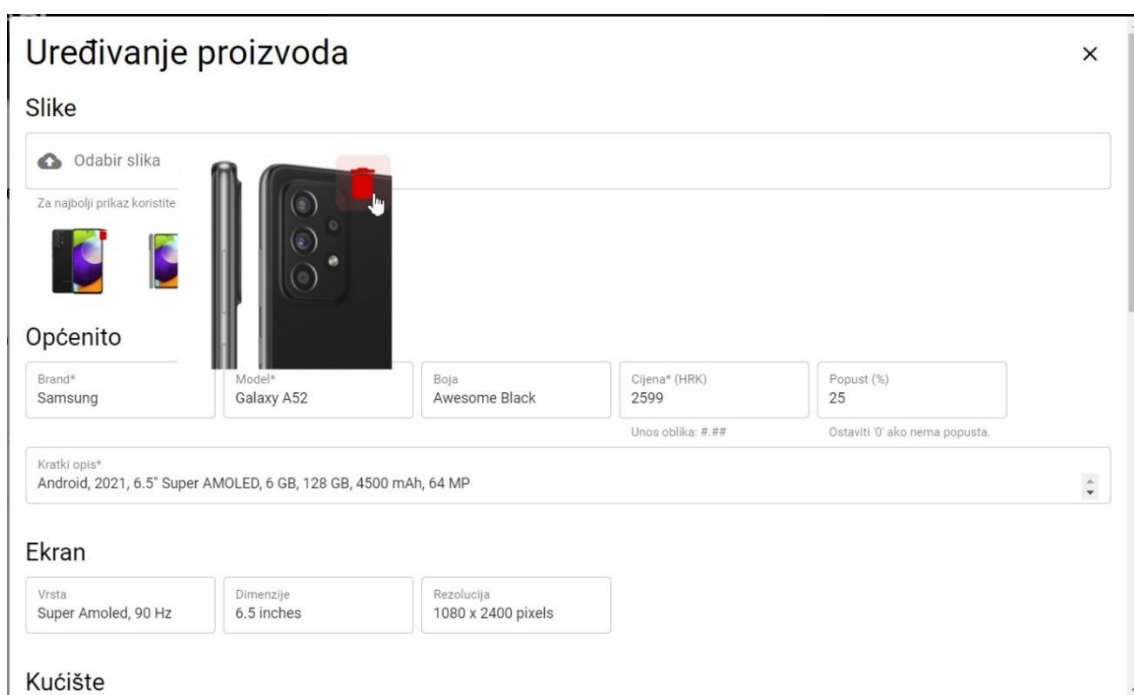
Uređivanje proizvoda

×

Slike

Odabir slika

Za najbolji prikaz koristite

Općenito

Brand*
Samsung

Model*
Galaxy A52

Boja
Awesome Black

Cijena* (HRK)
2599
Unos oblika: #.##

Popust (%)
25
Ostaviti '0' ako nema popusta.

Kratki opis*
Android, 2021, 6.5" Super AMOLED, 6 GB, 128 GB, 4500 mAh, 64 MP

Ekran

Vrsta
Super Amoled, 90 Hz

Dimenzije
6.5 inches

Rezolucija
1080 x 2400 pixels

Kućište